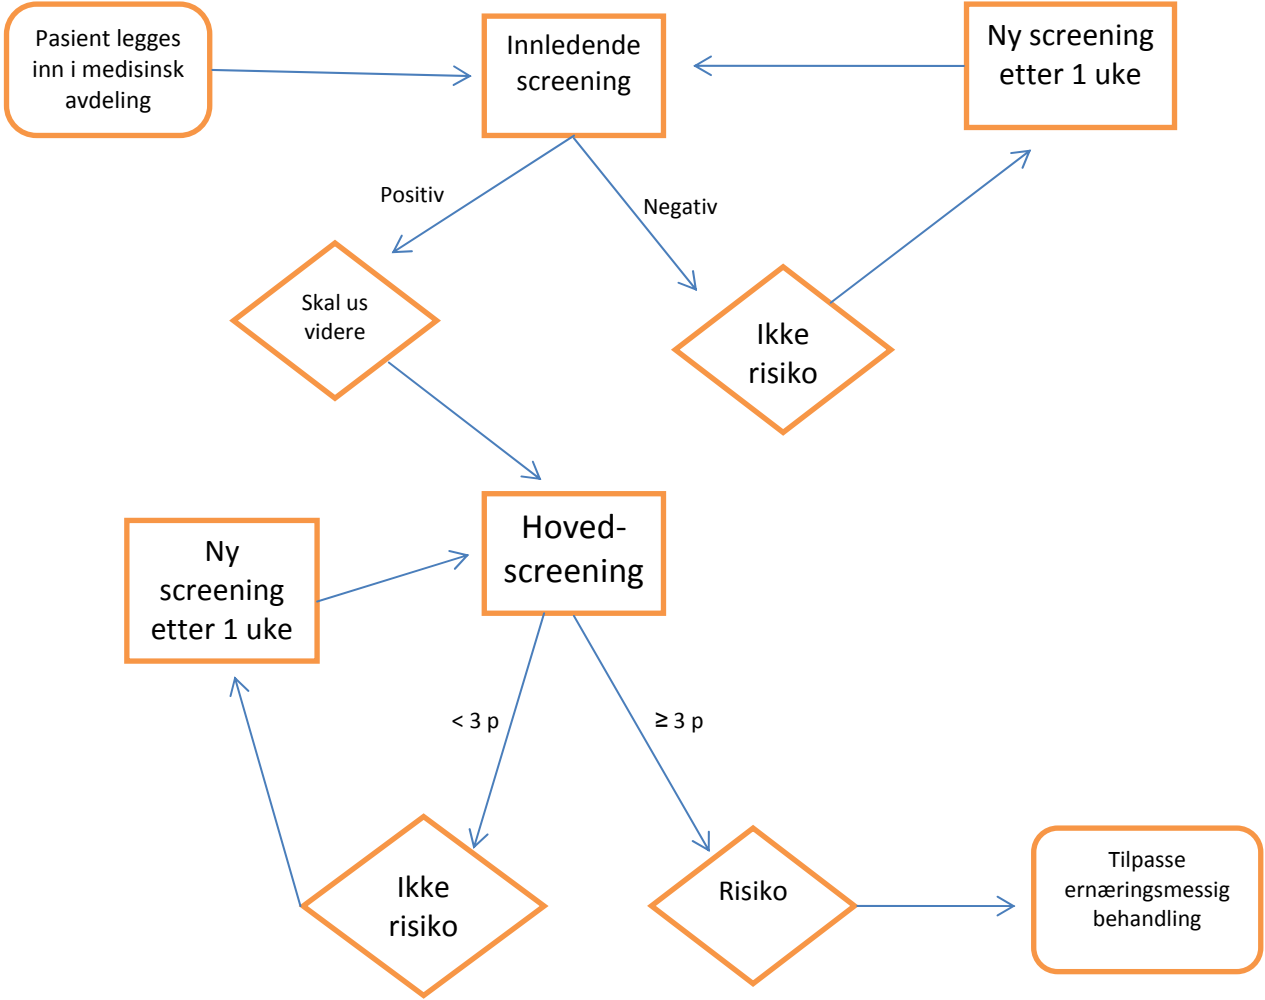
Pasient legges inn i medisinsk avdeling

Innledende screening

Ny screening etter 1 uke

Positiv

Negativ

Skal us videre

Ikke risiko

Ny screening etter 1 uke

Hoved-screening

< 3 p

≥ 3 p

Ikke risiko

Risiko

Tilpasse ernæringsmessig behandling